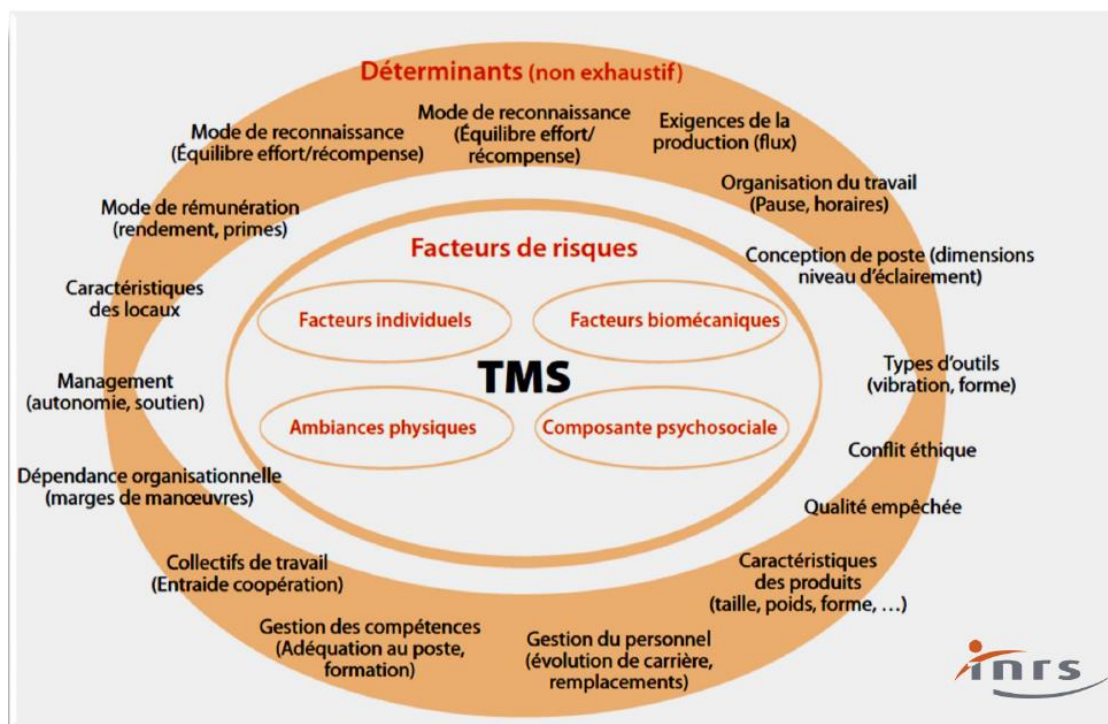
Déterminants (non exhaustif)

Mode de reconnaissance (Équilibre effort/récompense)

Mode de reconnaissance (Équilibre effort/ récompense)

Exigences de la production (flux)

Organisation du travail (Pause, horaires)

Mode de rémunération (rendement, primes)

Conception de poste (dimensions niveau d'éclairement)

Caractéristiques des locaux

Facteurs de risques

Facteurs individuels

Facteurs biomécaniques

TMS

Ambiances physiques

Composante psychosociale

Management (autonomie, soutien)

Types d'outils (vibration, forme)

Conflit éthique

Dépendance organisationnelle (marges de manœuvres)

Qualité empêchée

Collectifs de travail (Entraide coopération)

Caractéristiques des produits (taille, poids, forme, …)

Gestion des compétences (Adéquation au poste, formation)

Gestion du personnel (évolution de carrière, remplacements)

inrs